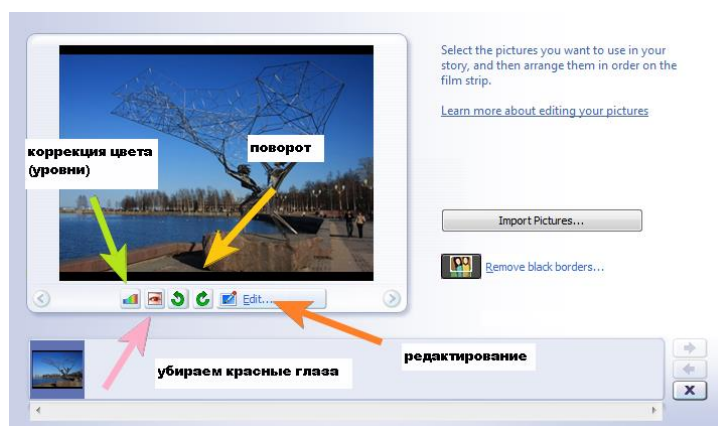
коррекция цвета (уровни)

поворот

Edit...

убираем красные глаза

редактирование

Select the pictures you want to use in your story, and then arrange them in order on the film strip.

Learn more about editing your pictures

Import Pictures...

Remove black borders...